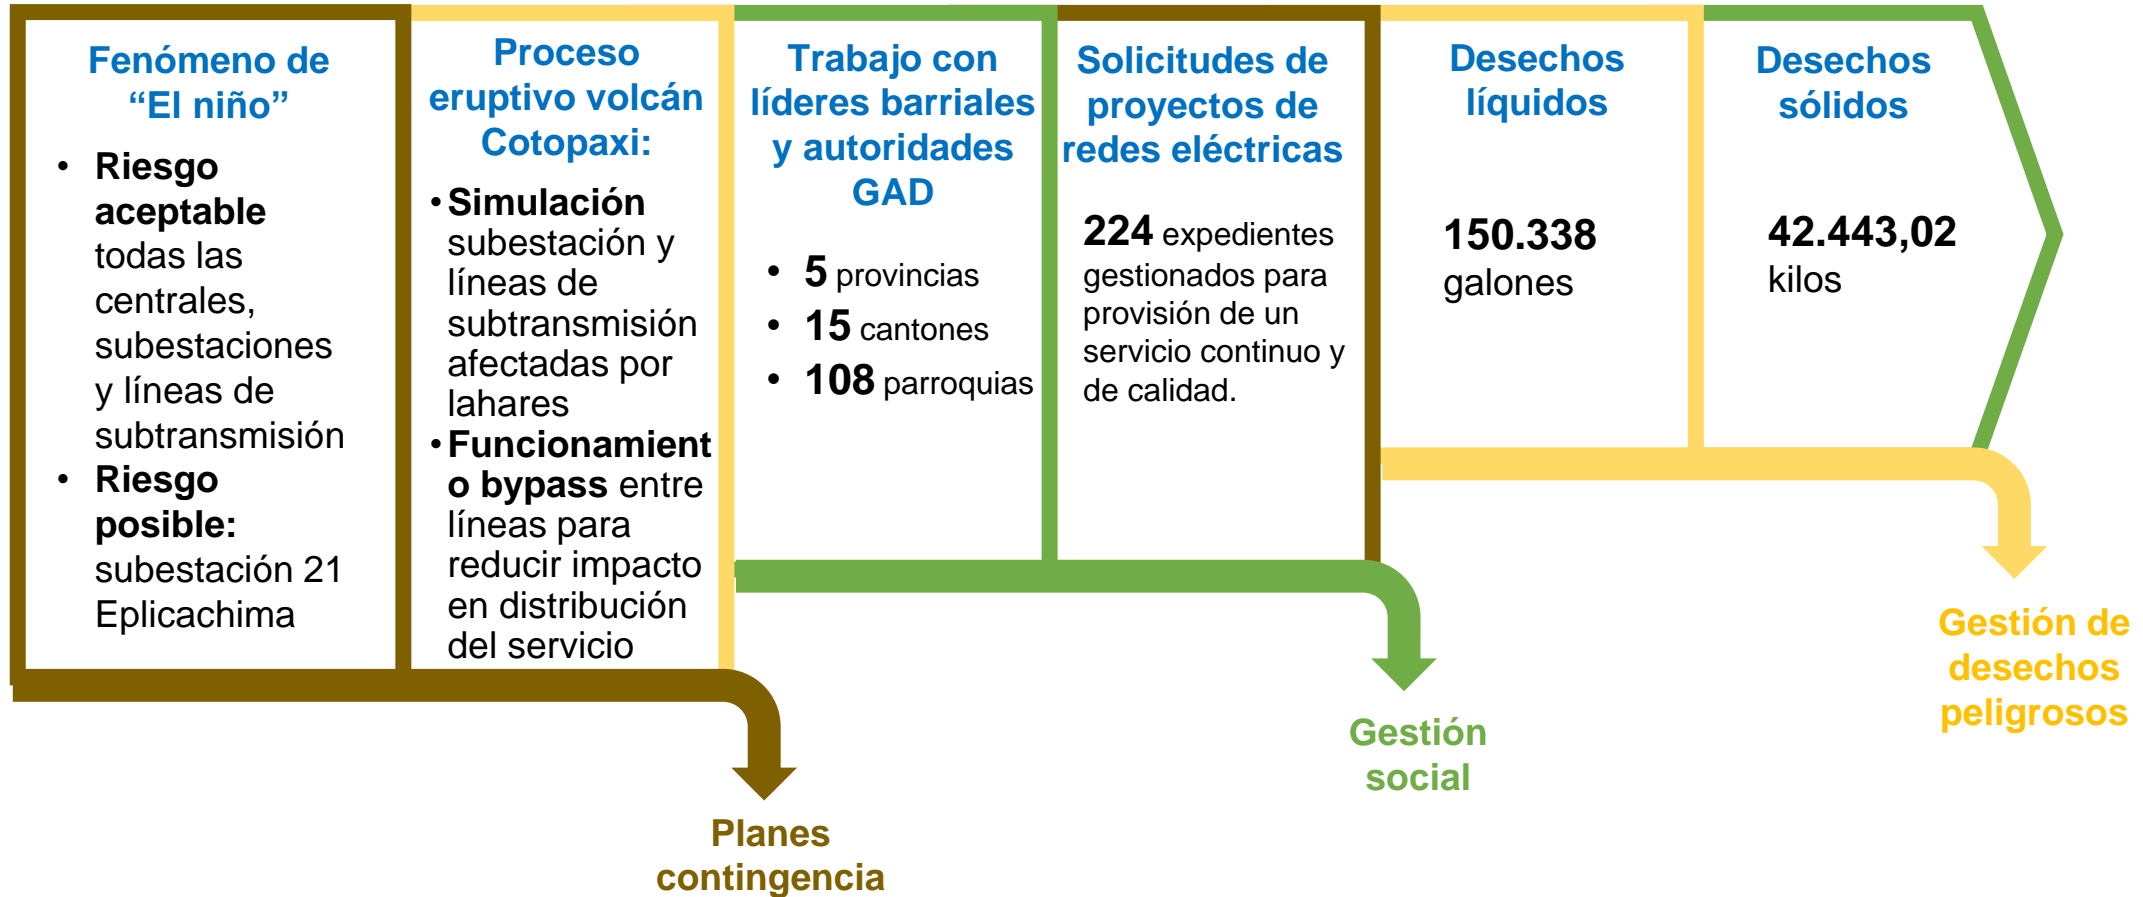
Fenómeno de “El niño”

- Riesgo aceptable todas las centrales, subestaciones y líneas de subtransmisión
- Riesgo posible: subestación 21 Eplicachima

Proceso eruptivo volcán Cotopaxi:

- Simulación subestación y líneas de subtransmisión afectadas por lahares
- Funcionamiento bypass entre líneas para reducir impacto en distribución del servicio

Trabajo con líderes barriales y autoridades GAD

- 5 provincias
- 15 cantones
- 108 parroquias

Solicitudes de proyectos de redes eléctricas

224 expedientes gestionados para provisión de un servicio continuo y de calidad.

Desechos líquidos

150.338 galones

Desechos sólidos

42.443,02 kilos

Planes contingencia

Gestión social

Gestión de desechos peligrosos